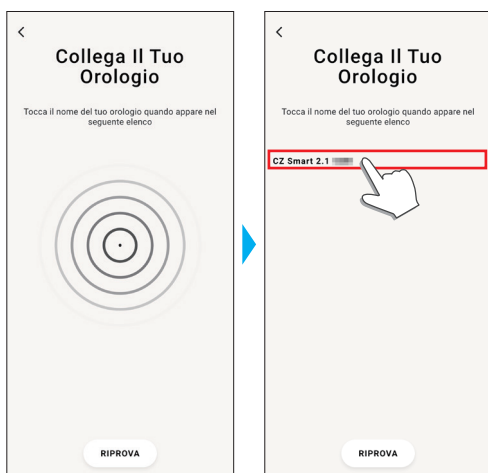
<

Collega Il Tuo Orologio

Tocca il nome del tuo orologio quando appare nel seguente elenco

RIPROVA

<

Collega Il Tuo Orologio

Tocca il nome del tuo orologio quando appare nel seguente elenco

CZ Smart 2.1 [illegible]

RIPROVA